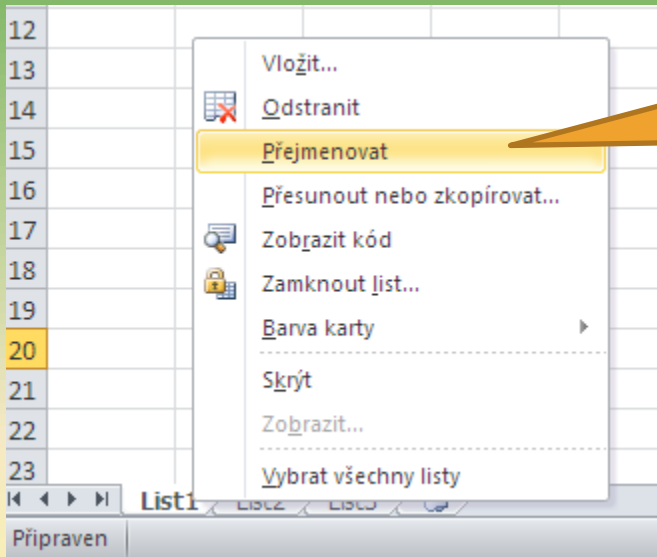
12
13
14
15
16
17
18
19
20
21
22
23

Vložit...
Odstranit
Přejmenovat
Přesunout nebo zkopírovat...
Zobrazit kód
Zamknout list...
Barva karty
Skrýt
Zobrazit...
Vybrat všechny listy

List1 List2 List3

Připraven